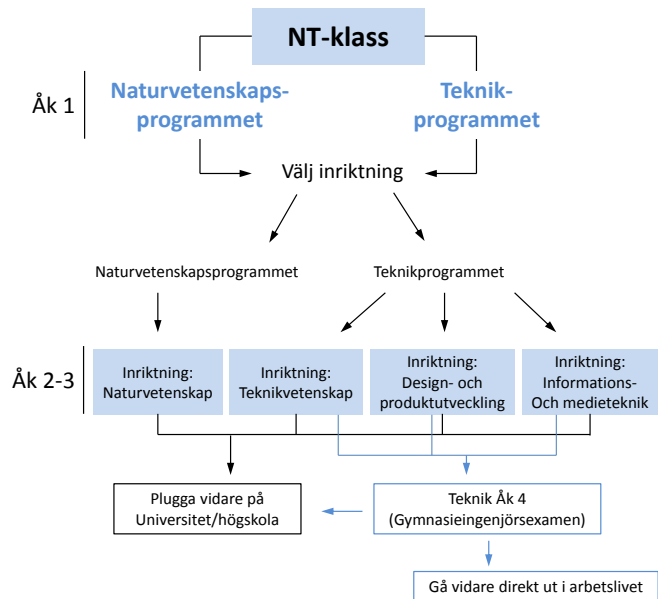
NT-klass

Åk 1

Naturvetenskapsprogrammet

Teknikprogrammet

Välj inriktning

Naturvetenskapsprogrammet

Teknikprogrammet

Åk 2-3

Inriktning: Naturvetenskap

Inriktning: Teknikvetenskap

Inriktning: Design- och produktutveckling

Inriktning: Informations- Och medieteknik

Plugga vidare på Universitet/högskola

Teknik Åk 4 (Gymnasieingenjörsexamen)

Gå vidare direkt ut i arbetslivet